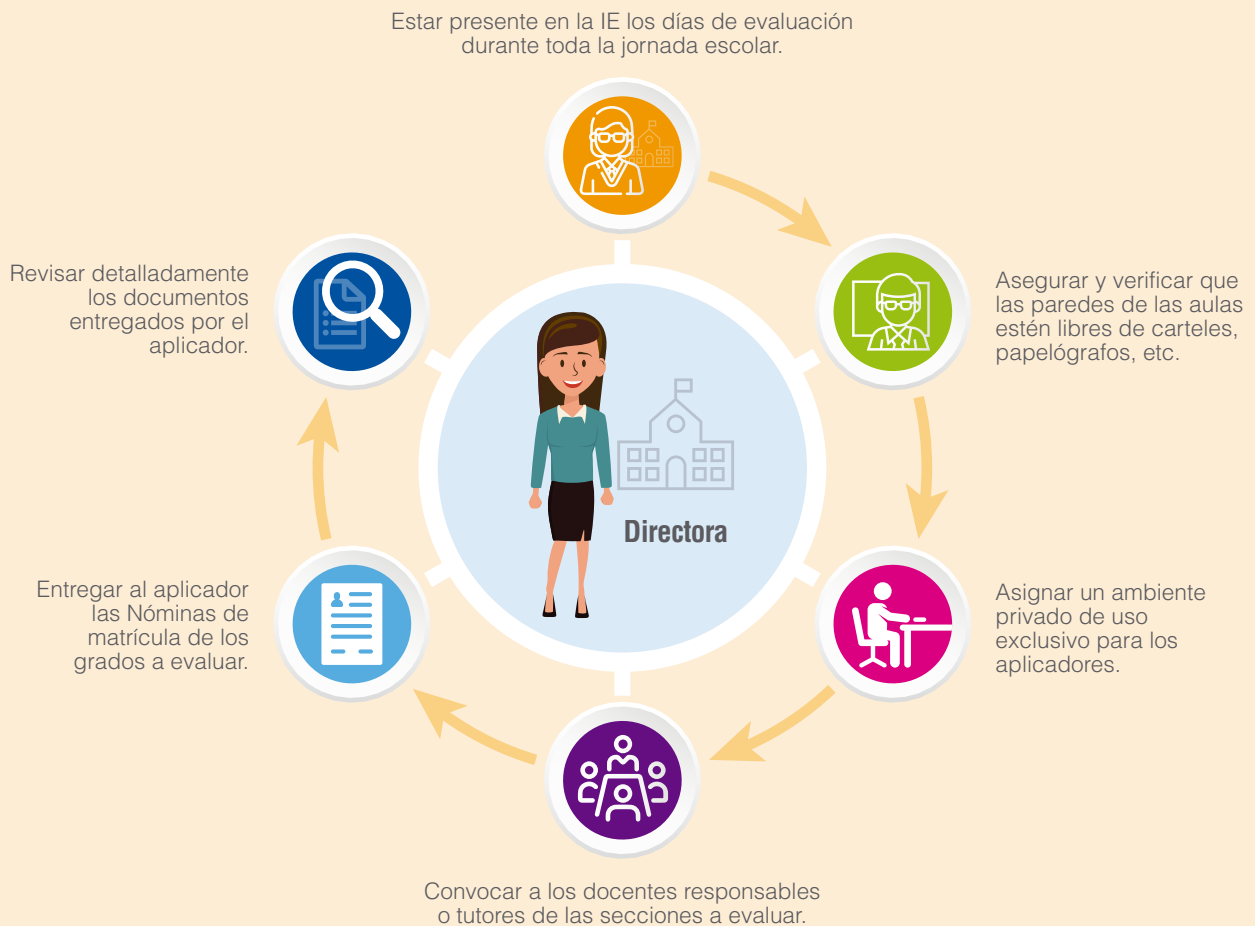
Estar presente en la IE los días de evaluación durante toda la jornada escolar.

Asegurar y verificar que las paredes de las aulas estén libres de carteles, papelógrafos, etc.

Asignar un ambiente privado de uso exclusivo para los aplicadores.

Convocar a los docentes responsables o tutores de las secciones a evaluar.

Entregar al aplicador las Nóminas de matrícula de los grados a evaluar.

Revisar detalladamente los documentos entregados por el aplicador.

Directora